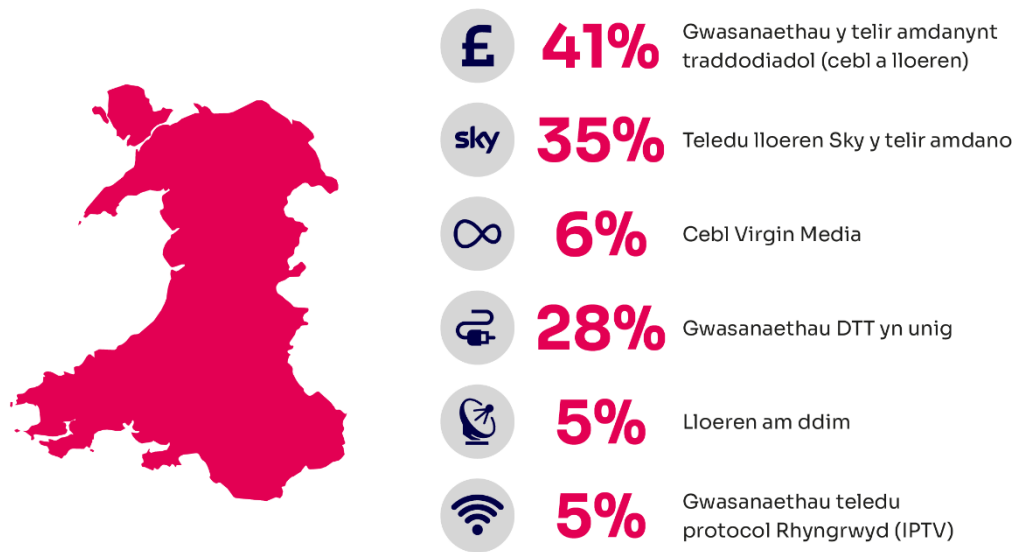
£ 41% Gwasanaethau y telir amdanynt traddodiadol (cebl a lloeren)

sky 35% Teledu lloeren Sky y telir amdano

6% Cebl Virgin Media

28% Gwasanaethau DTT yn unig

5% Lloeren am ddim

5% Gwasanaethau teledu protocol Rhyngrwyd (IPTV)